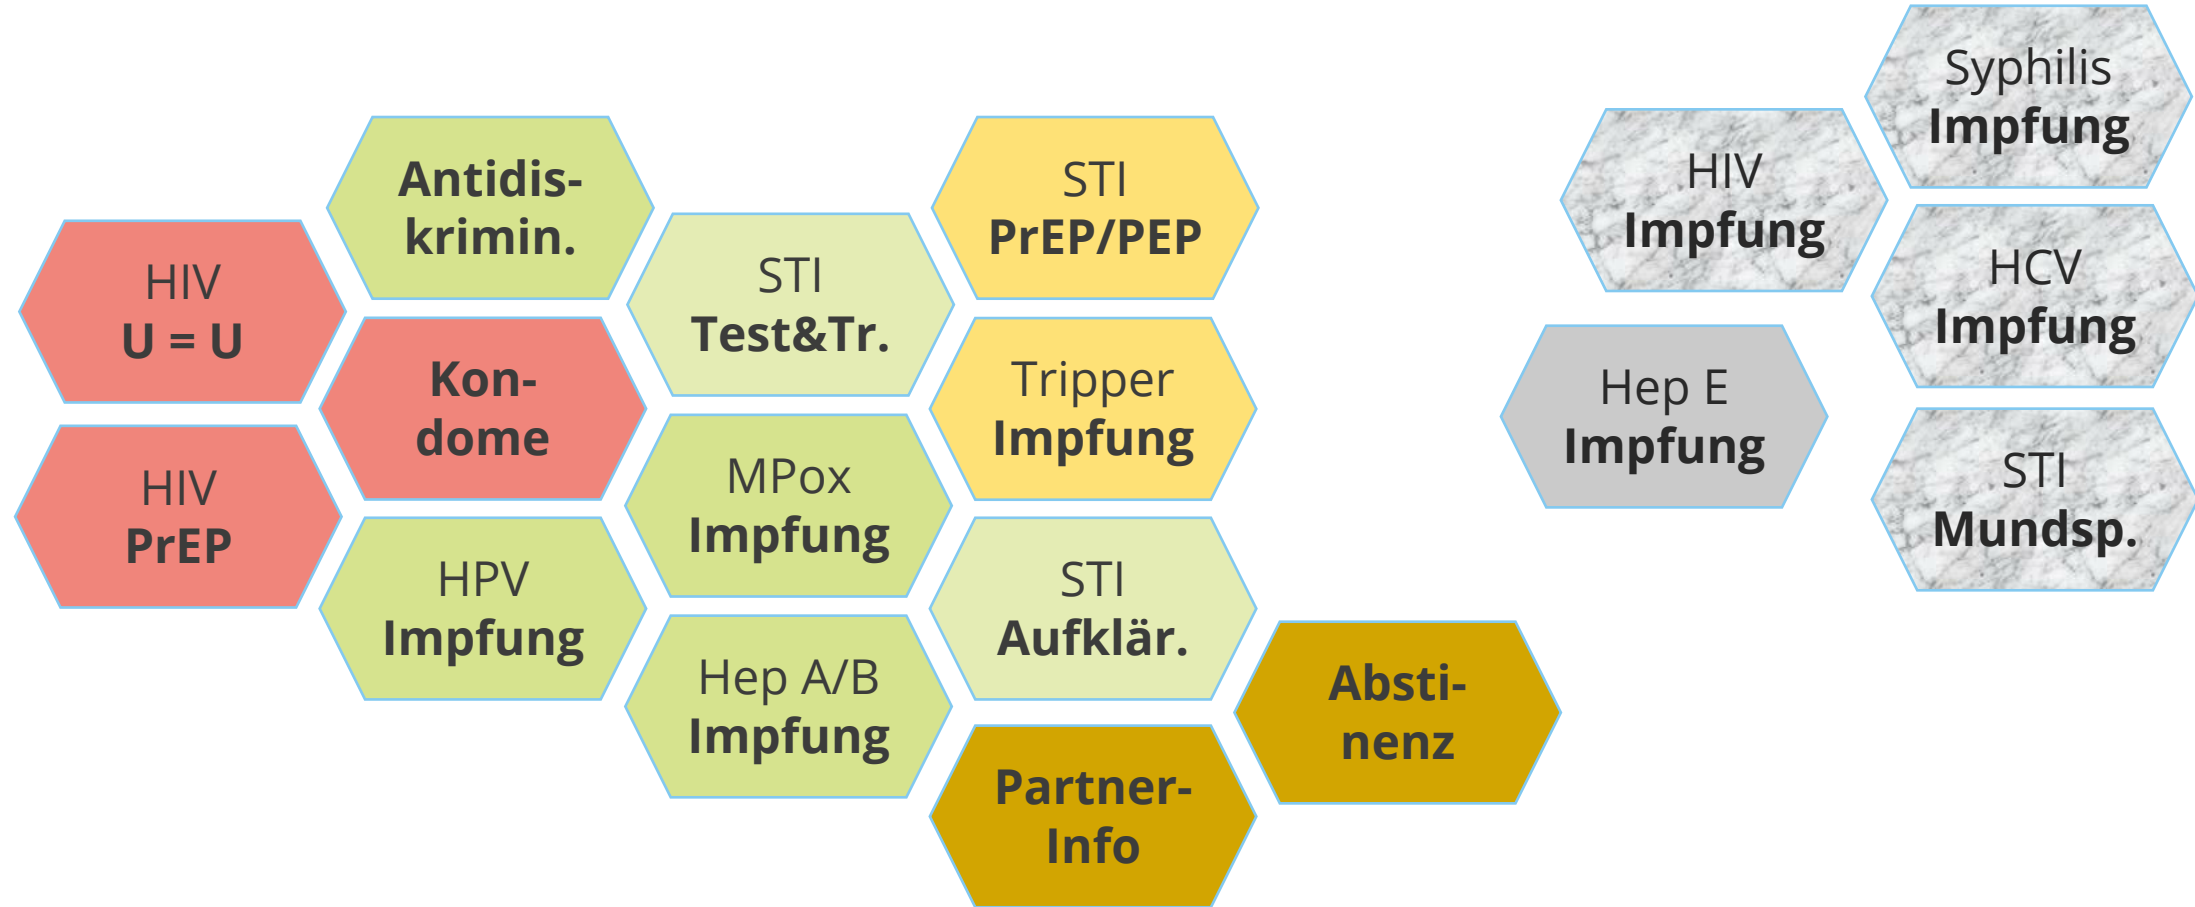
HIV
U = U

HIV
PrEP

Antidis-
krimin.

Kon-
dome

HPV
Impfung

STI
Test&Tr.

MPox
Impfung

Hep A/B
Impfung

STI
PrEP/PEP

Tripper
Impfung

STI
Aufklär.

Partner-
Info

Absti-
nenz

Hep E
Impfung

HIV
Impfung

Syphilis
Impfung

HCV
Impfung

STI
Mundsp.